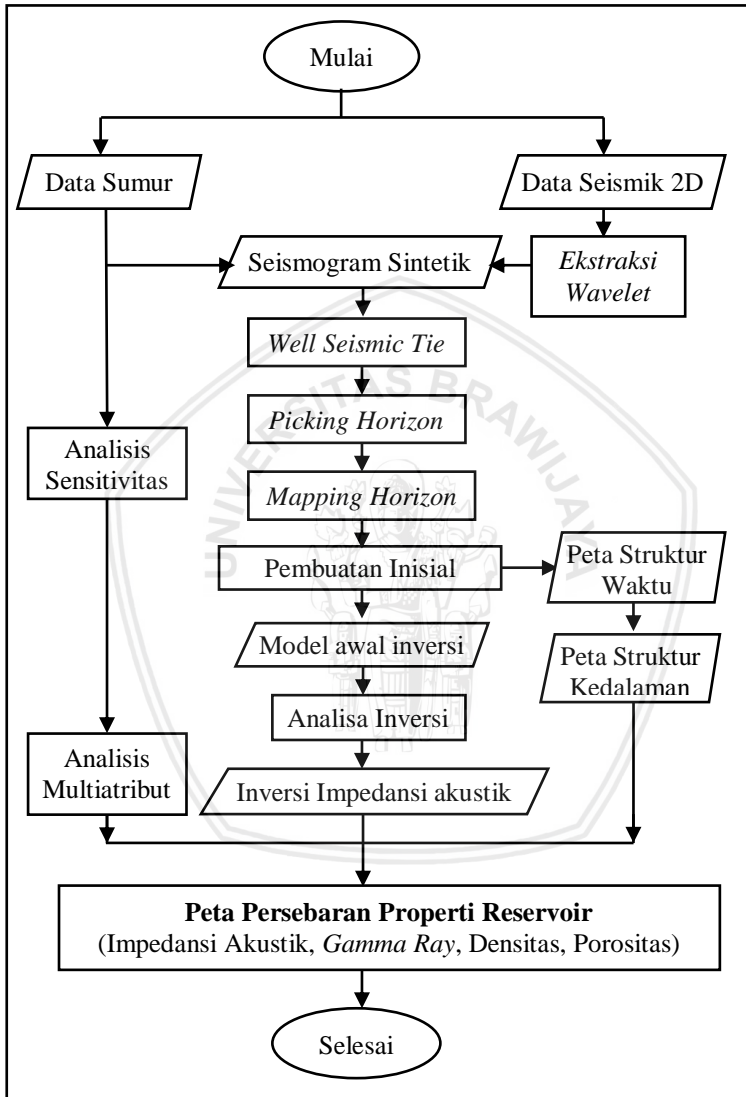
Mulai

Data Sumur

Data Seismik 2D

Seismogram Sintetik

Ekstraksi Wavelet

Well Seismic Tie

Picking Horizon

Analisis Sensitivitas

Mapping Horizon

Pembuatan Inisial

Peta Struktur Waktu

Model awal inversi

Peta Struktur Kedalaman

Analisa Inversi

Analisis Multiatribut

Inversi Impedansi akustik

**Peta Persebaran Properti Reservoir**
(Impedansi Akustik, *Gamma Ray*, Densitas, Porositas)

Selesai

UNIVERSITAS BRAWIJAYA